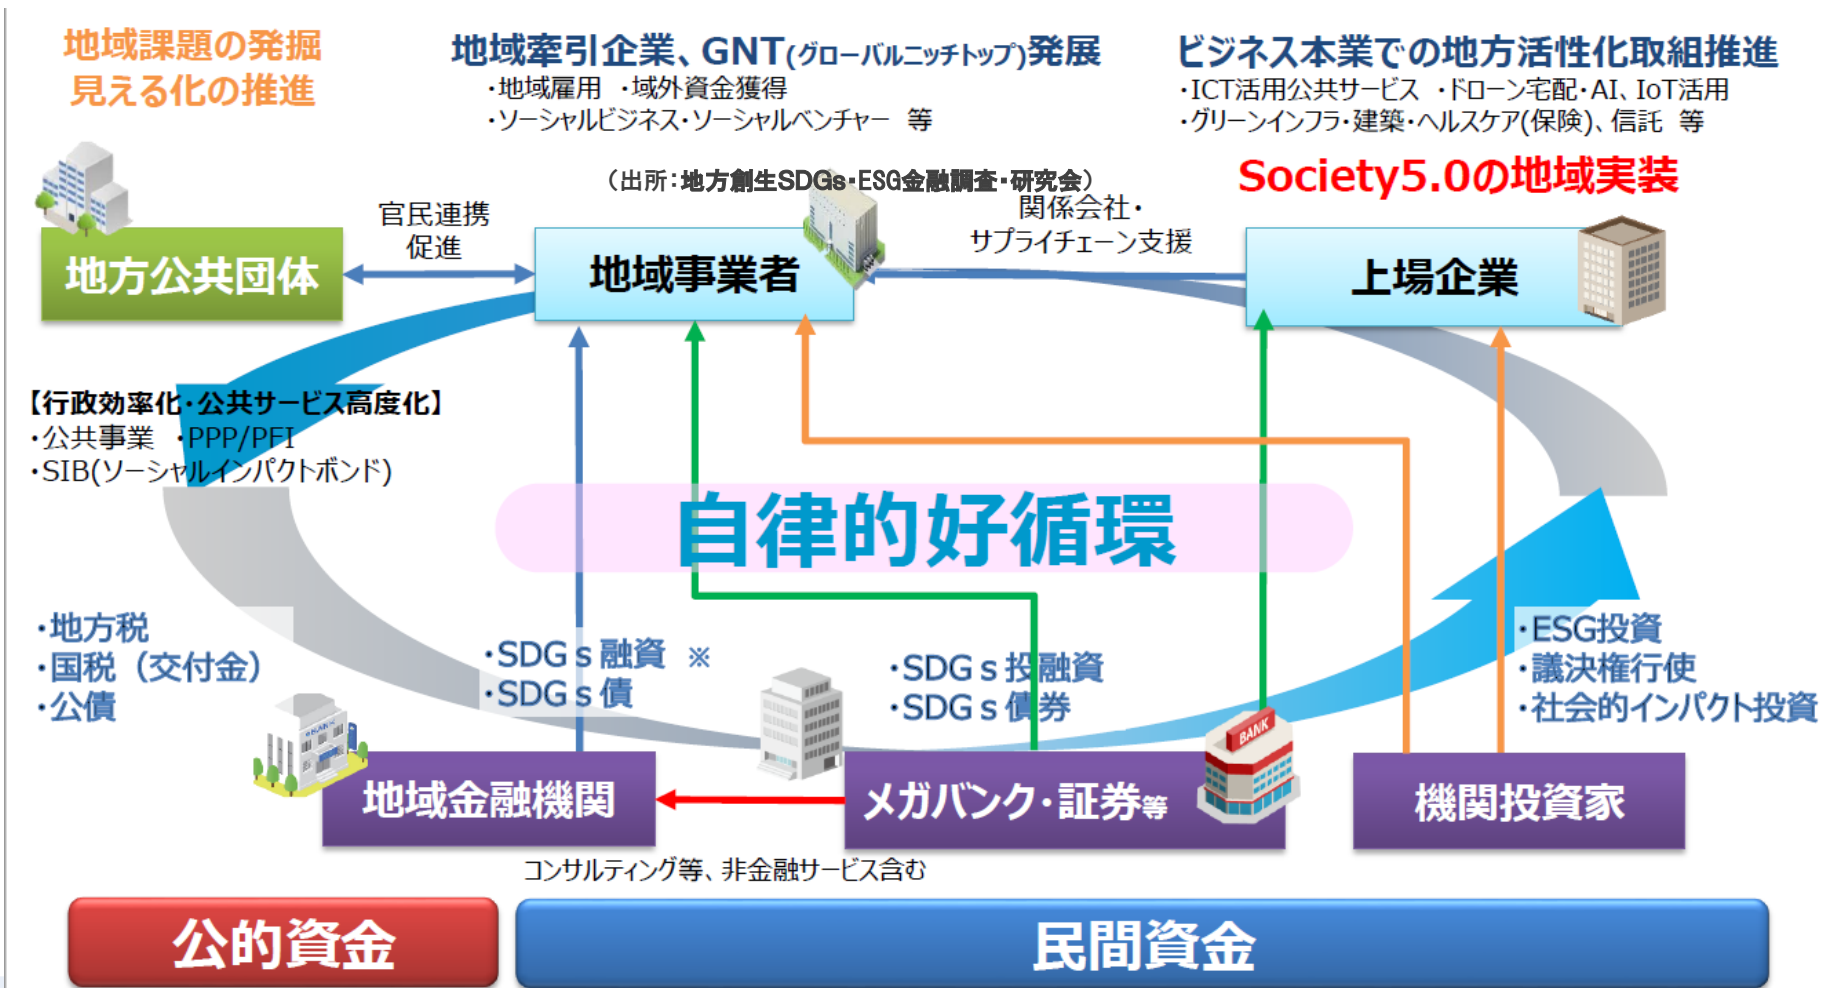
地域課題の発掘
見える化の推進

地域牽引企業、GNT(グローバルニッチトップ)発展
・地域雇用　・域外資金獲得
・ソーシャルビジネス・ソーシャルベンチャー　等

ビジネス本業での地方活性化取組推進
・ICT活用公共サービス　・ドローン宅配・AI、IoT活用
・グリーンインフラ・建築・ヘルスケア(保険)、信託　等

（出所：地方創生SDGs・ESG金融調査・研究会）

Society5.0の地域実装

官民連携
促進

関係会社・
サプライチェーン支援

地方公共団体

地域事業者

上場企業

【行政効率化・公共サービス高度化】
・公共事業　・PPP/PFI
・SIB(ソーシャルインパクトボンド)

自律的好循環

・地方税
・国税（交付金）
・公債

・SDGｓ融資　※
・SDGｓ債

・SDGｓ投融資
・SDGｓ債券

・ESG投資
・議決権行使
・社会的インパクト投資

BANK

地域金融機関

メガバンク・証券等

機関投資家

コンサルティング等、非金融サービス含む

公的資金

民間資金